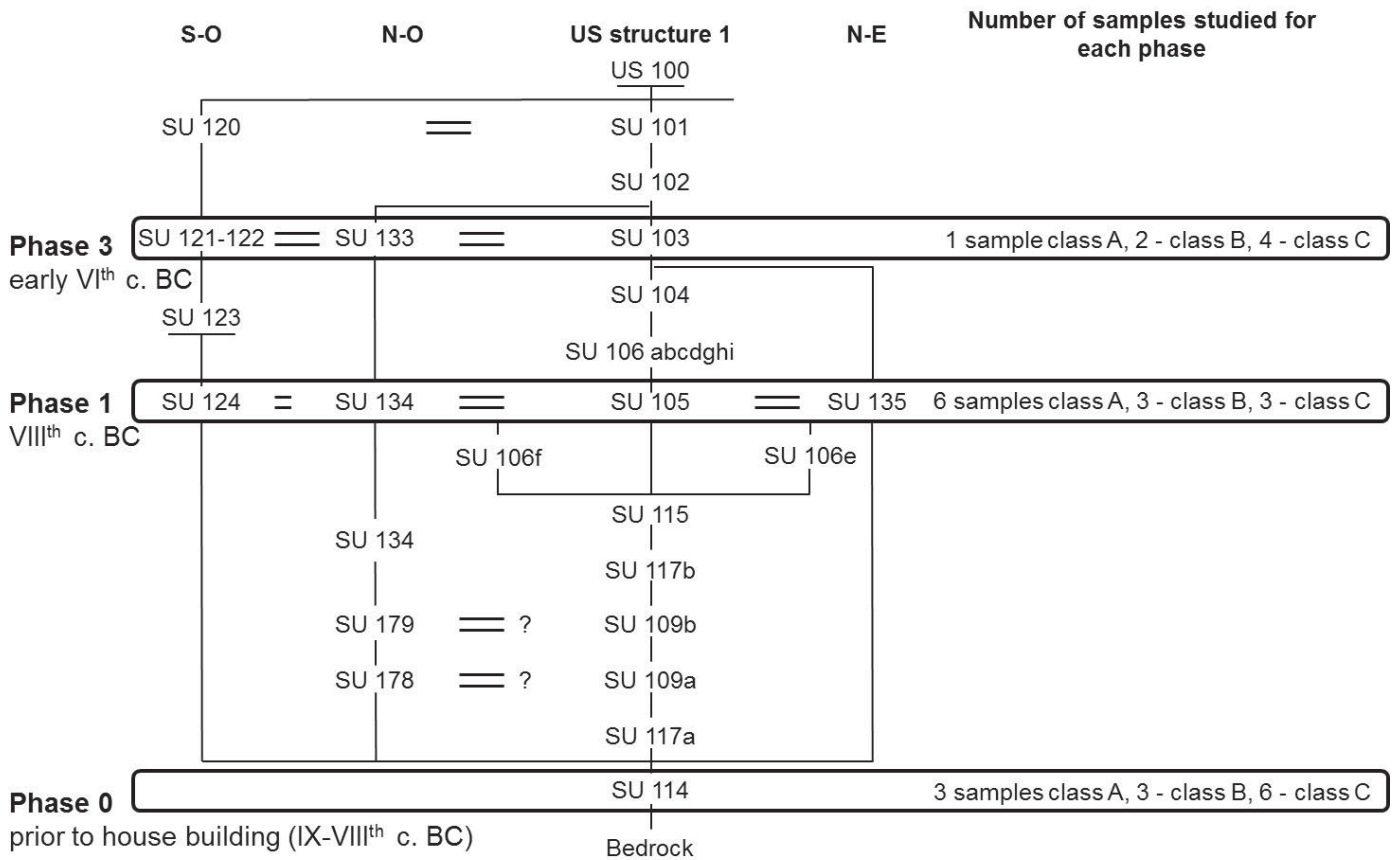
S-O N-O US structure 1 N-E Number of samples studied for each phase

US 100

SU 120 = SU 101

SU 102

Phase 3 early VI$^{th}$ c. BC
SU 121-122 = SU 133 = SU 103 1 sample class A, 2 - class B, 4 - class C

SU 104

SU 123

SU 106 abcdghi

Phase 1 VIII$^{th}$ c. BC
SU 124 = SU 134 = SU 105 = SU 135 6 samples class A, 3 - class B, 3 - class C

SU 106f SU 106e

SU 115

SU 134

SU 117b

SU 179 = ? SU 109b

SU 178 = ? SU 109a

SU 117a

Phase 0 prior to house building (IX-VIII$^{th}$ c. BC)
SU 114 3 samples class A, 3 - class B, 6 - class C

Bedrock